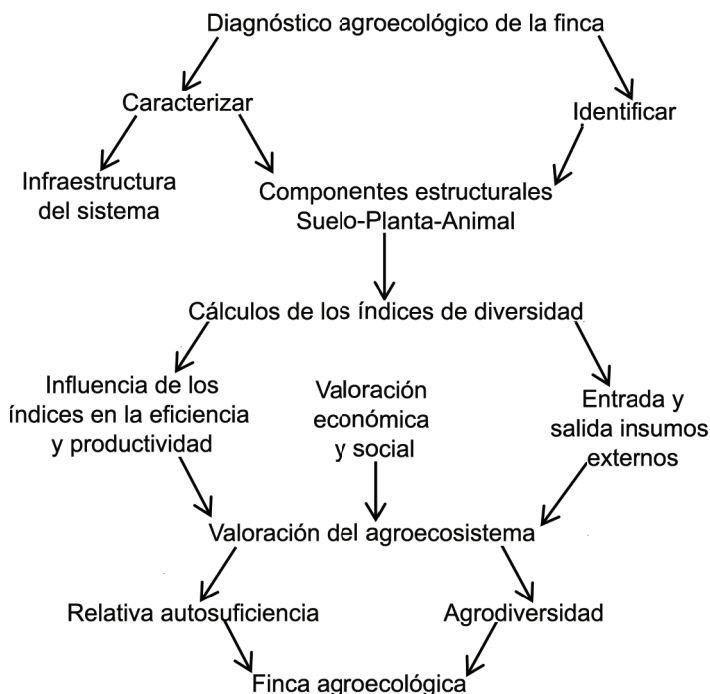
Diagnóstico agroecológico de la finca

Caracterizar

Identificar

Infraestructura del sistema

Componentes estructurales Suelo-Planta-Animal

Cálculos de los índices de diversidad

Influencia de los índices en la eficiencia y productividad

Valoración económica y social

Entrada y salida insumos externos

Valoración del agroecosistema

Relativa autosuficiencia

Agrodiversidad

Finca agroecológica